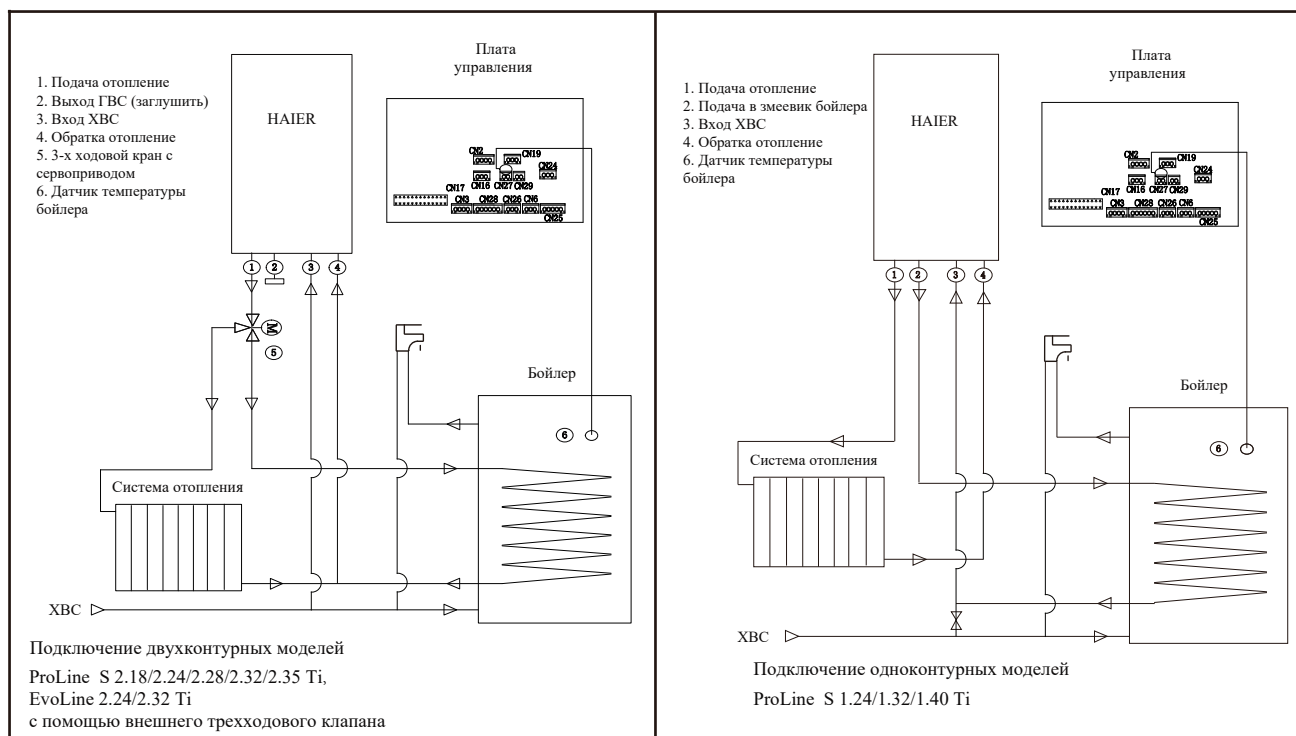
1. Подача отопление
2. Выход ГВС (заглушить)
3. Вход ХВС
4. Обратка отопление
5. 3-х ходовой кран с сервоприводом
6. Датчик температуры бойлера

HAIER

Плата управления

CN2 CN19 CN24 CN17 CN16 CN27 CN29 CN3 CN28 CN26 CN6 CN25

1 2 3 4

M

5

Бойлер

6

Система отопления

ХВС

Подключение двухконтурных моделей

ProLine S 2.18/2.24/2.28/2.32/2.35 Ti,
EvoLine 2.24/2.32 Ti
с помощью внешнего трехходового клапана

1. Подача отопление
2. Подача в змеевик бойлера
3. Вход ХВС
4. Обратка отопление
6. Датчик температуры бойлера

HAIER

Плата управления

CN2 CN19 CN24 CN17 CN16 CN27 CN29 CN3 CN28 CN26 CN6 CN25

1 2 3 4

Бойлер

6

Система отопления

ХВС

Подключение одноконтурных моделей

ProLine S 1.24/1.32/1.40 Ti